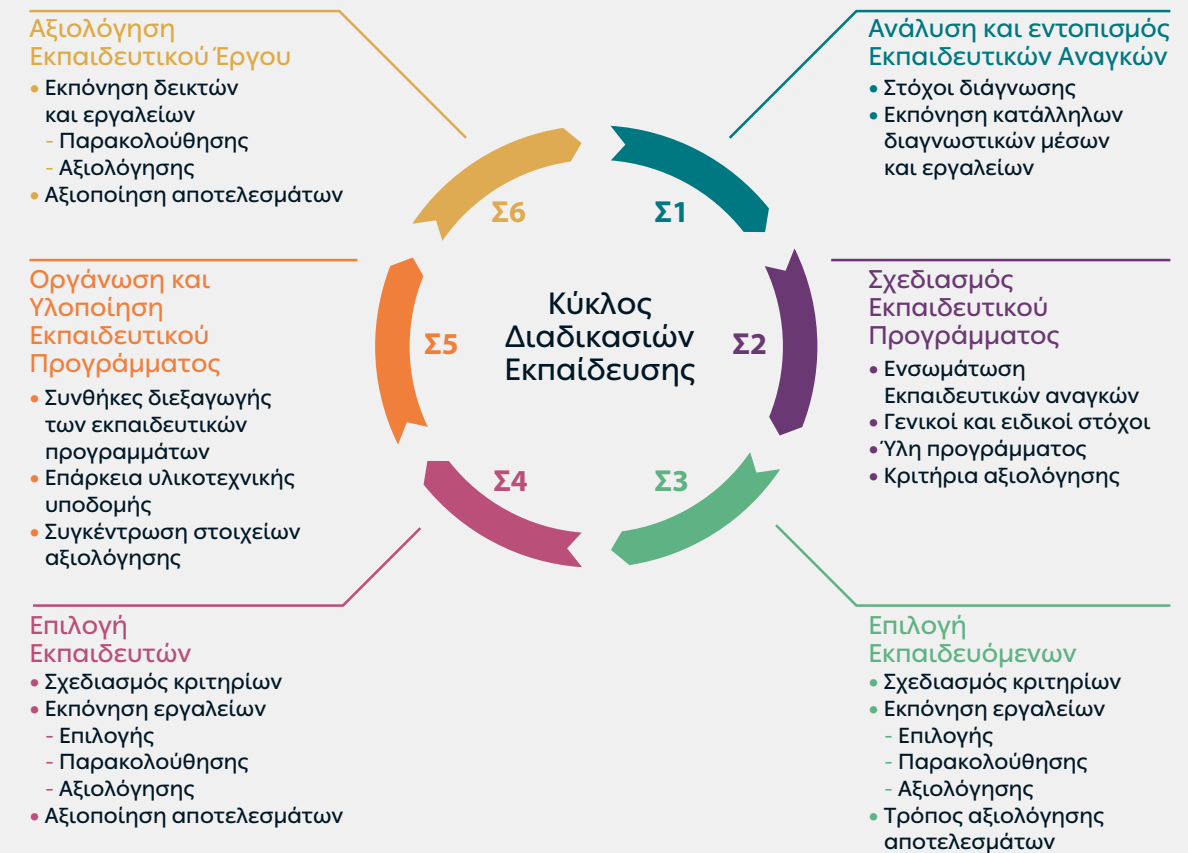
Αξιολόγηση Εκπαιδευτικού Έργου
• Εκπόνηση δεικτών και εργαλείων
- Παρακολούθησης
- Αξιολόγησης
• Αξιοποίηση αποτελεσμάτων

Ανάλυση και εντοπισμός Εκπαιδευτικών Αναγκών
• Στόχοι διάγνωσης
• Εκπόνηση κατάλληλων διαγνωστικών μέσων και εργαλείων

Σ6

Σ1

Οργάνωση και Υλοποίηση Εκπαιδευτικού Προγράμματος
• Συνθήκες διεξαγωγής των εκπαιδευτικών προγραμμάτων
• Επάρκεια υλικοτεχνικής υποδομής
• Συγκέντρωση στοιχείων αξιολόγησης

Σ5

Κύκλος Διαδικασιών Εκπαίδευσης

Σ2

Σχεδιασμός Εκπαιδευτικού Προγράμματος
• Ενσωμάτωση Εκπαιδευτικών αναγκών
• Γενικοί και ειδικοί στόχοι
• Ύλη προγράμματος
• Κριτήρια αξιολόγησης

Σ4

Σ3

Επιλογή Εκπαιδευτών
• Σχεδιασμός κριτηρίων
• Εκπόνηση εργαλείων
- Επιλογής
- Παρακολούθησης
- Αξιολόγησης
• Αξιοποίηση αποτελεσμάτων

Επιλογή Εκπαιδευόμενων
• Σχεδιασμός κριτηρίων
• Εκπόνηση εργαλείων
- Επιλογής
- Παρακολούθησης
- Αξιολόγησης
• Τρόπος αξιολόγησης αποτελεσμάτων